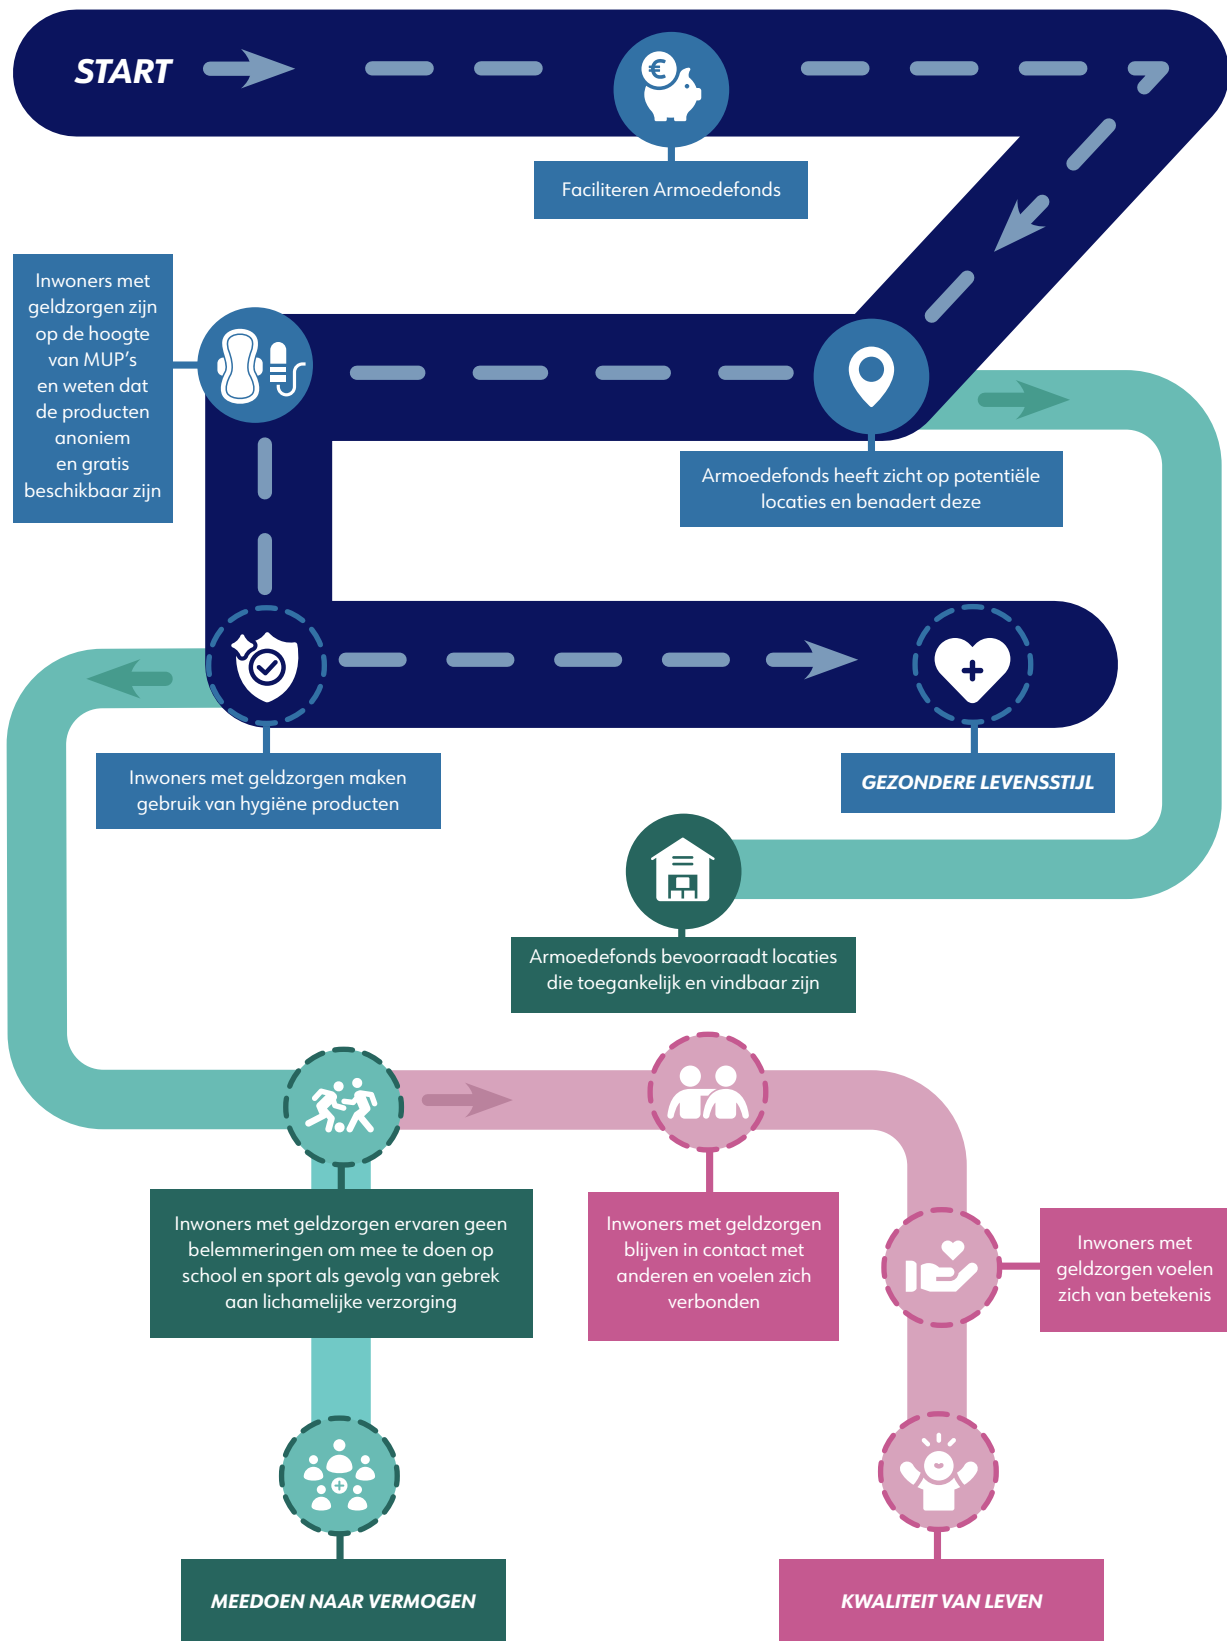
START

€

Faciliteren Armoedefonds

Inwoners met geldzorgen zijn op de hoogte van MUP's en weten dat de producten anoniem en gratis beschikbaar zijn

Armoedefonds heeft zicht op potentiële locaties en benadert deze

Inwoners met geldzorgen maken gebruik van hygiëne producten

GEZONDERE LEVENSSTIJL

Armoedefonds bevoorraadt locaties die toegankelijk en vindbaar zijn

Inwoners met geldzorgen ervaren geen belemmeringen om mee te doen op school en sport als gevolg van gebrek aan lichamelijke verzorging

Inwoners met geldzorgen blijven in contact met anderen en voelen zich verbonden

Inwoners met geldzorgen voelen zich van betekenis

MEEDOEN NAAR VERMOGEN

KWALITEIT VAN LEVEN